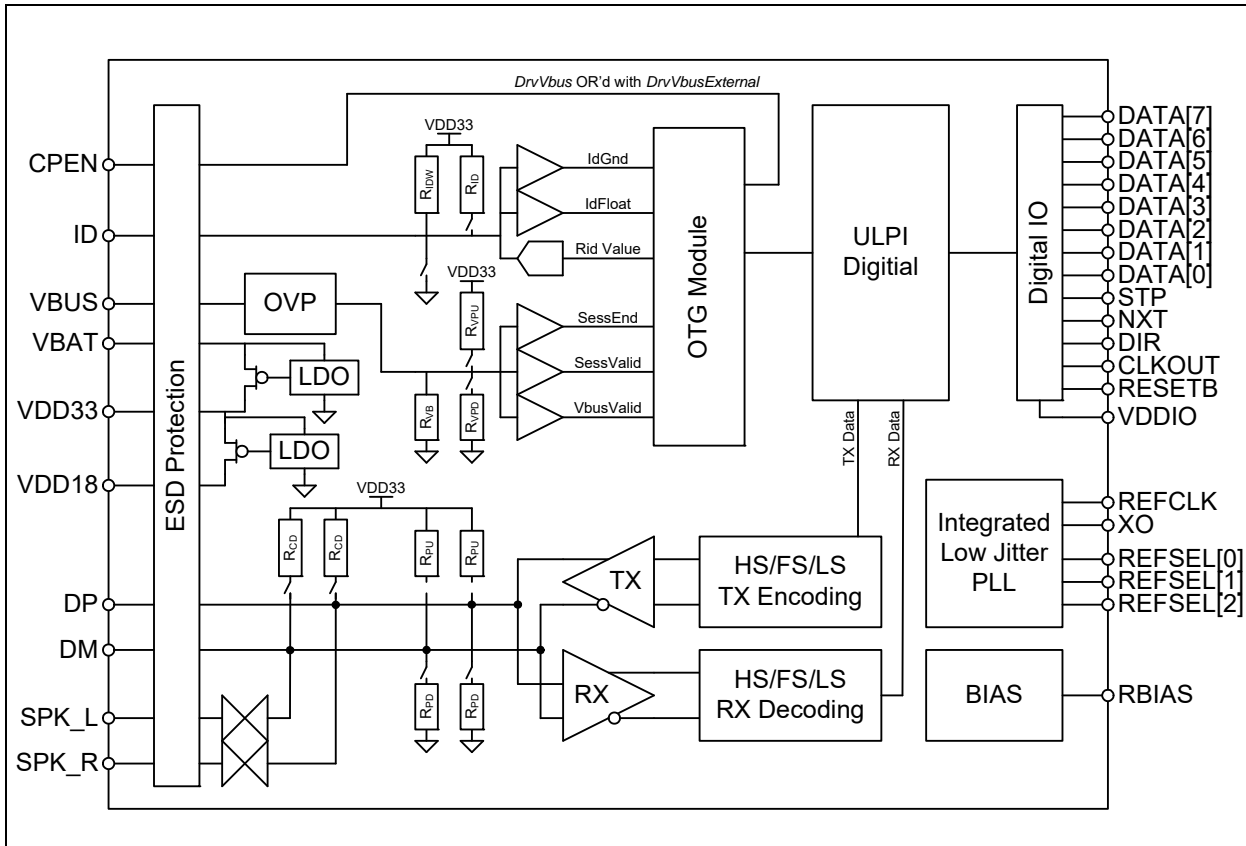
DrvVbus OR'd with DrvVbusExternal

CPEN
ID
VBUS
VBAT
VDD33
VDD18
DP
DM
SPK_L
SPK_R

ESD Protection

OVP
LDO
LDO

VDD33
$R_{IDW}$
$R_{ID}$
VDD33
$R_{VPU}$
$R_{VB}$
$R_{VPD}$

IdGnd
IdFloat
Rid Value
SessEnd
SessValid
VbusValid

OTG Module

ULPI Digitial

TX Data
RX Data

Digital IO

DATA[7]
DATA[6]
DATA[5]
DATA[4]
DATA[3]
DATA[2]
DATA[1]
DATA[0]
STP
NXT
DIR
CLKOUT
RESETB
VDDIO

VDD33
$R_{CD}$
$R_{CD}$
$R_{PU}$
$R_{PU}$
$R_{PD}$
$R_{PD}$

TX
RX

HS/FS/LS TX Encoding
HS/FS/LS RX Decoding

Integrated Low Jitter PLL

REFCLK
XO
REFSEL[0]
REFSEL[1]
REFSEL[2]

BIAS
RBIAS